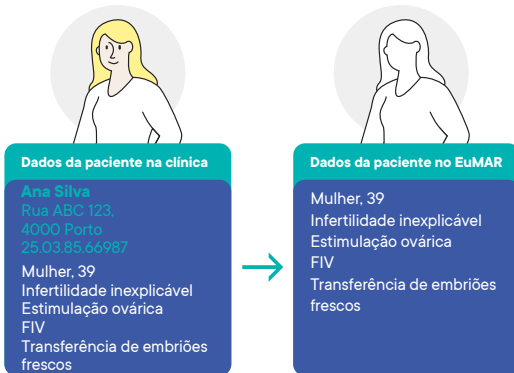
Dados da paciente na clínica

Ana Silva
Rua ABC 123,
4000 Porto
25.03.85.66987

Mulher, 39
Infertilidade inexplicável
Estimulação ovárica
FIV
Transferência de embriões frescos

Dados da paciente no EuMAR

Mulher, 39
Infertilidade inexplicável
Estimulação ovárica
FIV
Transferência de embriões frescos